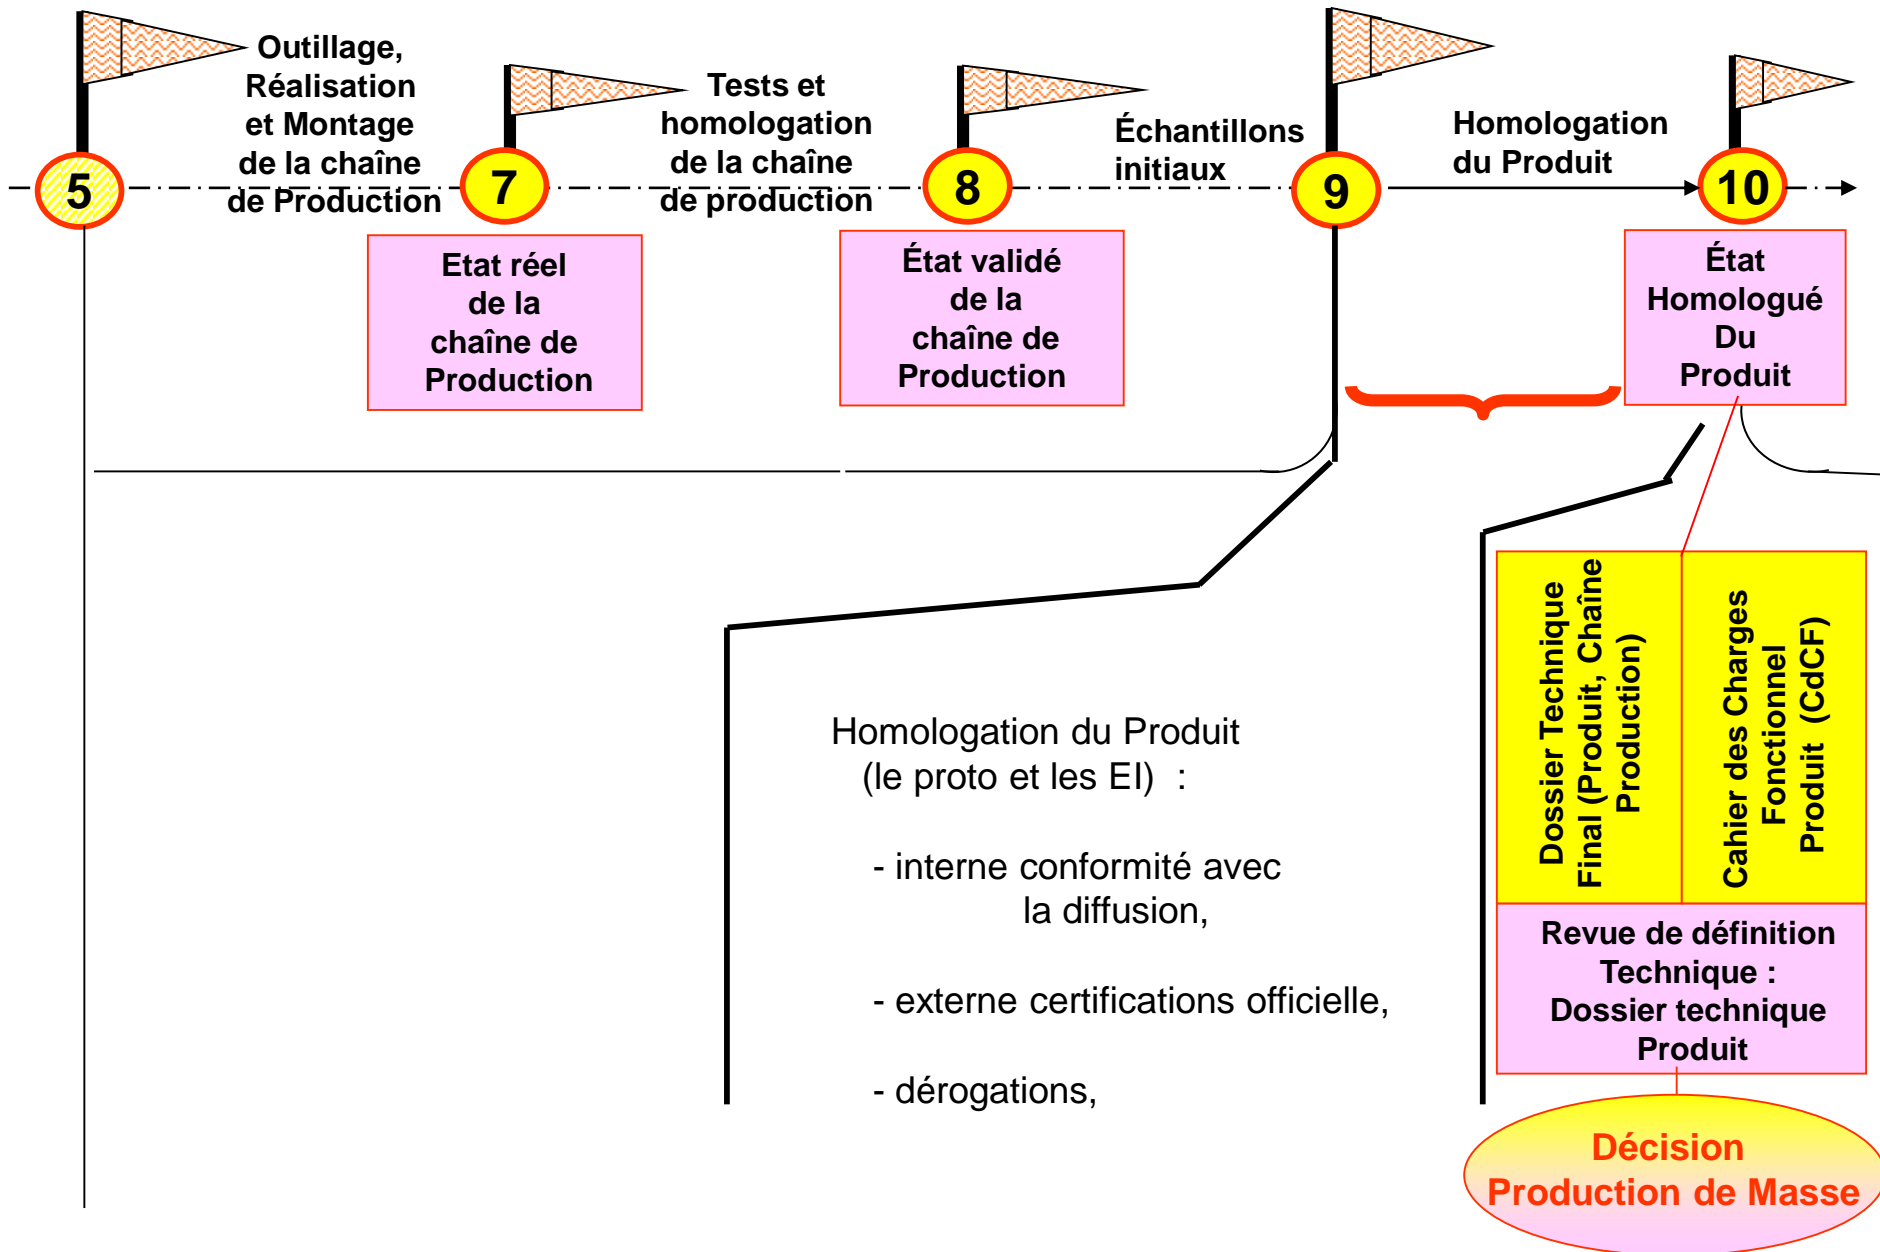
5

Outillage, Réalisation et Montage de la chaîne de Production

7

Tests et homologation de la chaîne de production

8

Échantillons initiaux

9

Homologation du Produit

10

Etat réel de la chaîne de Production

État validé de la chaîne de Production

État Homologué Du Produit

Homologation du Produit (le proto et les EI) :

- interne conformité avec la diffusion,

- externe certifications officielle,

- dérogations,

Dossier Technique Final (Produit, Chaîne Production)

Cahier des Charges Fonctionnel Produit (CdCF)

Revue de définition Technique : Dossier technique Produit

Décision Production de Masse